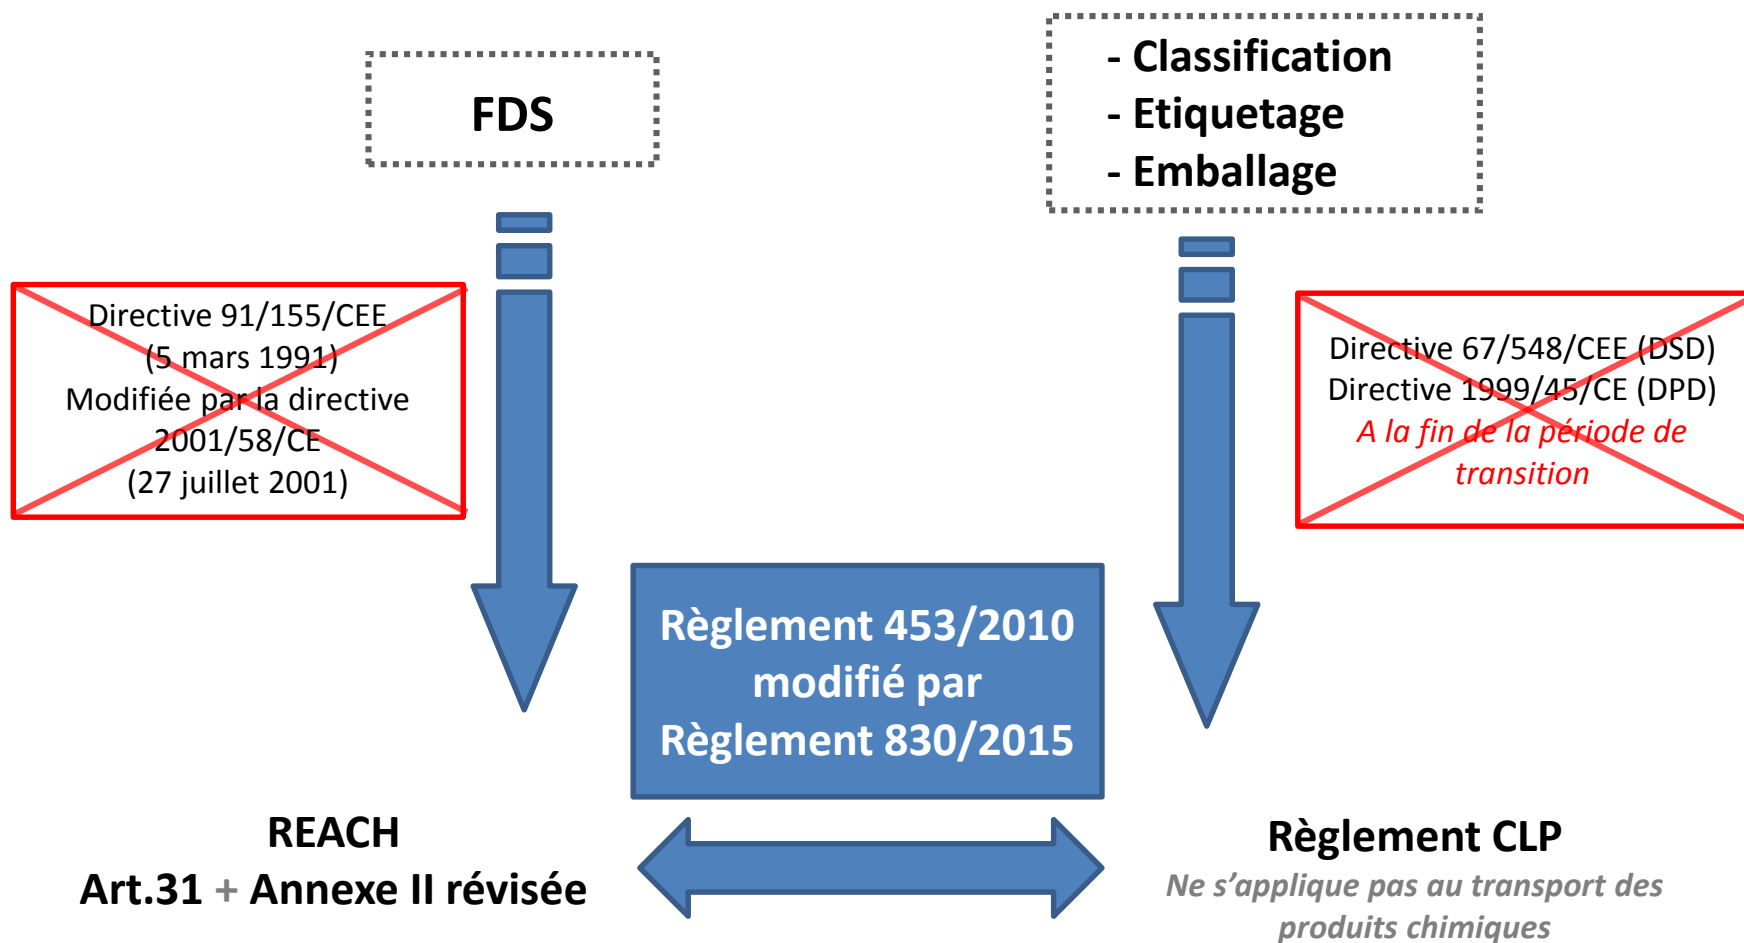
FDS

- Classification
- Etiquetage
- Emballage

Directive 91/155/CEE
(5 mars 1991)
Modifiée par la directive
2001/58/CE
(27 juillet 2001)

Directive 67/548/CEE (DSD)
Directive 1999/45/CE (DPD)
A la fin de la période de transition

Règlement 453/2010
modifié par
Règlement 830/2015

REACH
Art.31 + Annexe II révisée

Règlement CLP
Ne s'applique pas au transport des produits chimiques